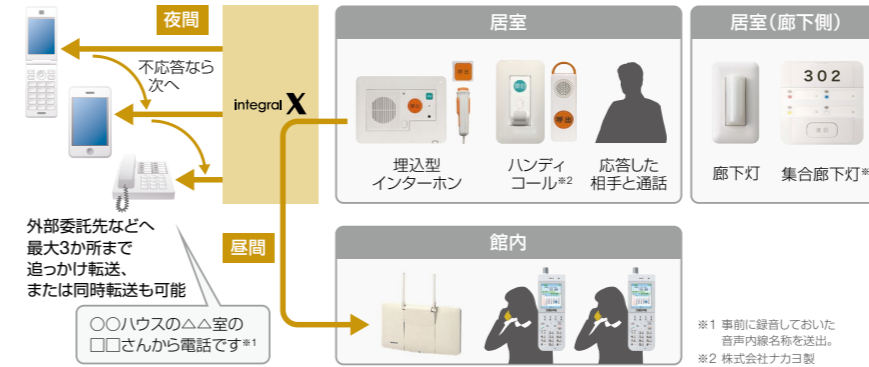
夜間

不応答なら次へ

integral X

外部委託先などへ最大3か所まで追っかけ転送、または同時転送も可能

○○ハウスの△△室の□□さんから電話です※1

昼間

居室

埋込型インターホン

ハンディコール※2

応答した相手と通話

居室(廊下側)

302

廊下灯

集合廊下灯※

館内

※1 事前に録音しておいた音声内線名称を送出。

※2 株式会社ナカヨ製